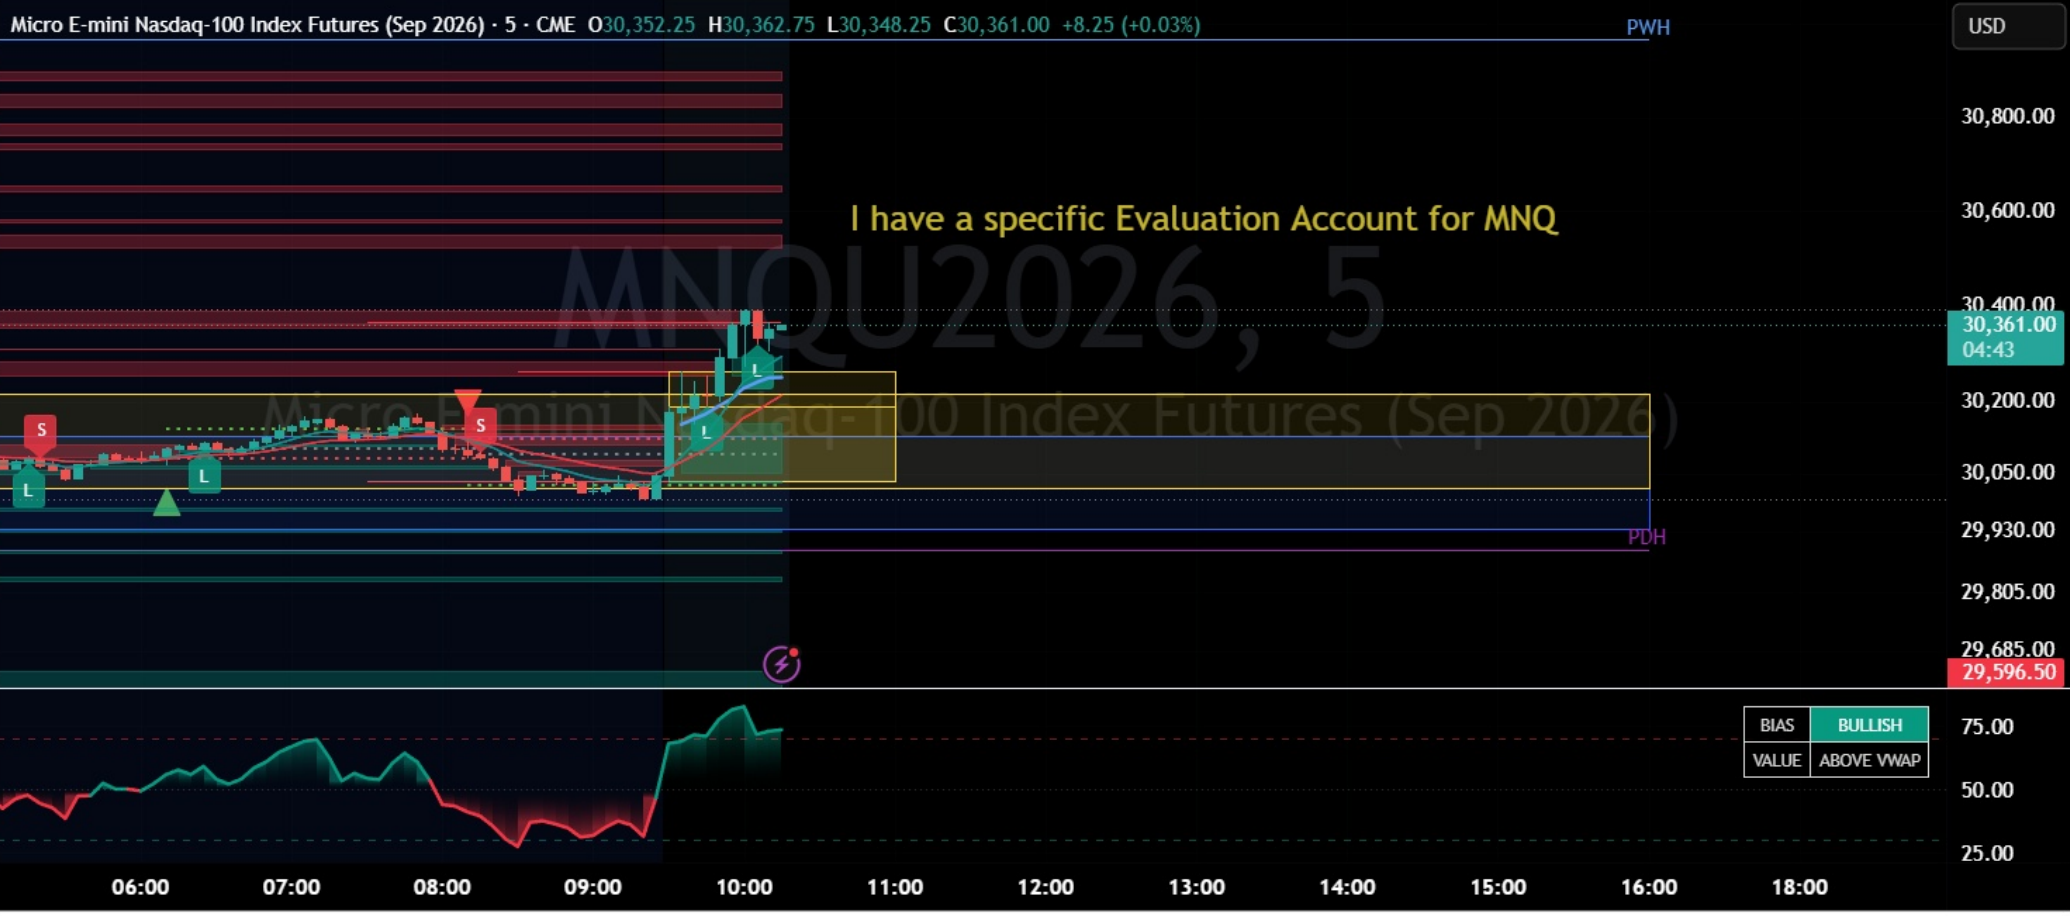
Micro E-mini Nasdaq-100 Index Futures (Sep 2026) · 5 · CME O30,352.25 H30,362.75 L30,348.25 C30,361.00 +8.25 (+0.03%)

PWH

USD

I have a specific Evaluation Account for MNQ

MNQU2026, 5

Micro E-mini Nasdaq-100 Index Futures (Sep 2026)

30,800.00
30,600.00
30,400.00
30,361.00
04:43
30,200.00
30,050.00
29,930.00
29,805.00
29,685.00
29,596.50

S
L
L
S
L
L

PDH

| BIAS | BULLISH |
|---|---|
| VALUE | ABOVE VWAP |

75.00
50.00
25.00

06:00 07:00 08:00 09:00 10:00 11:00 12:00 13:00 14:00 15:00 16:00 18:00